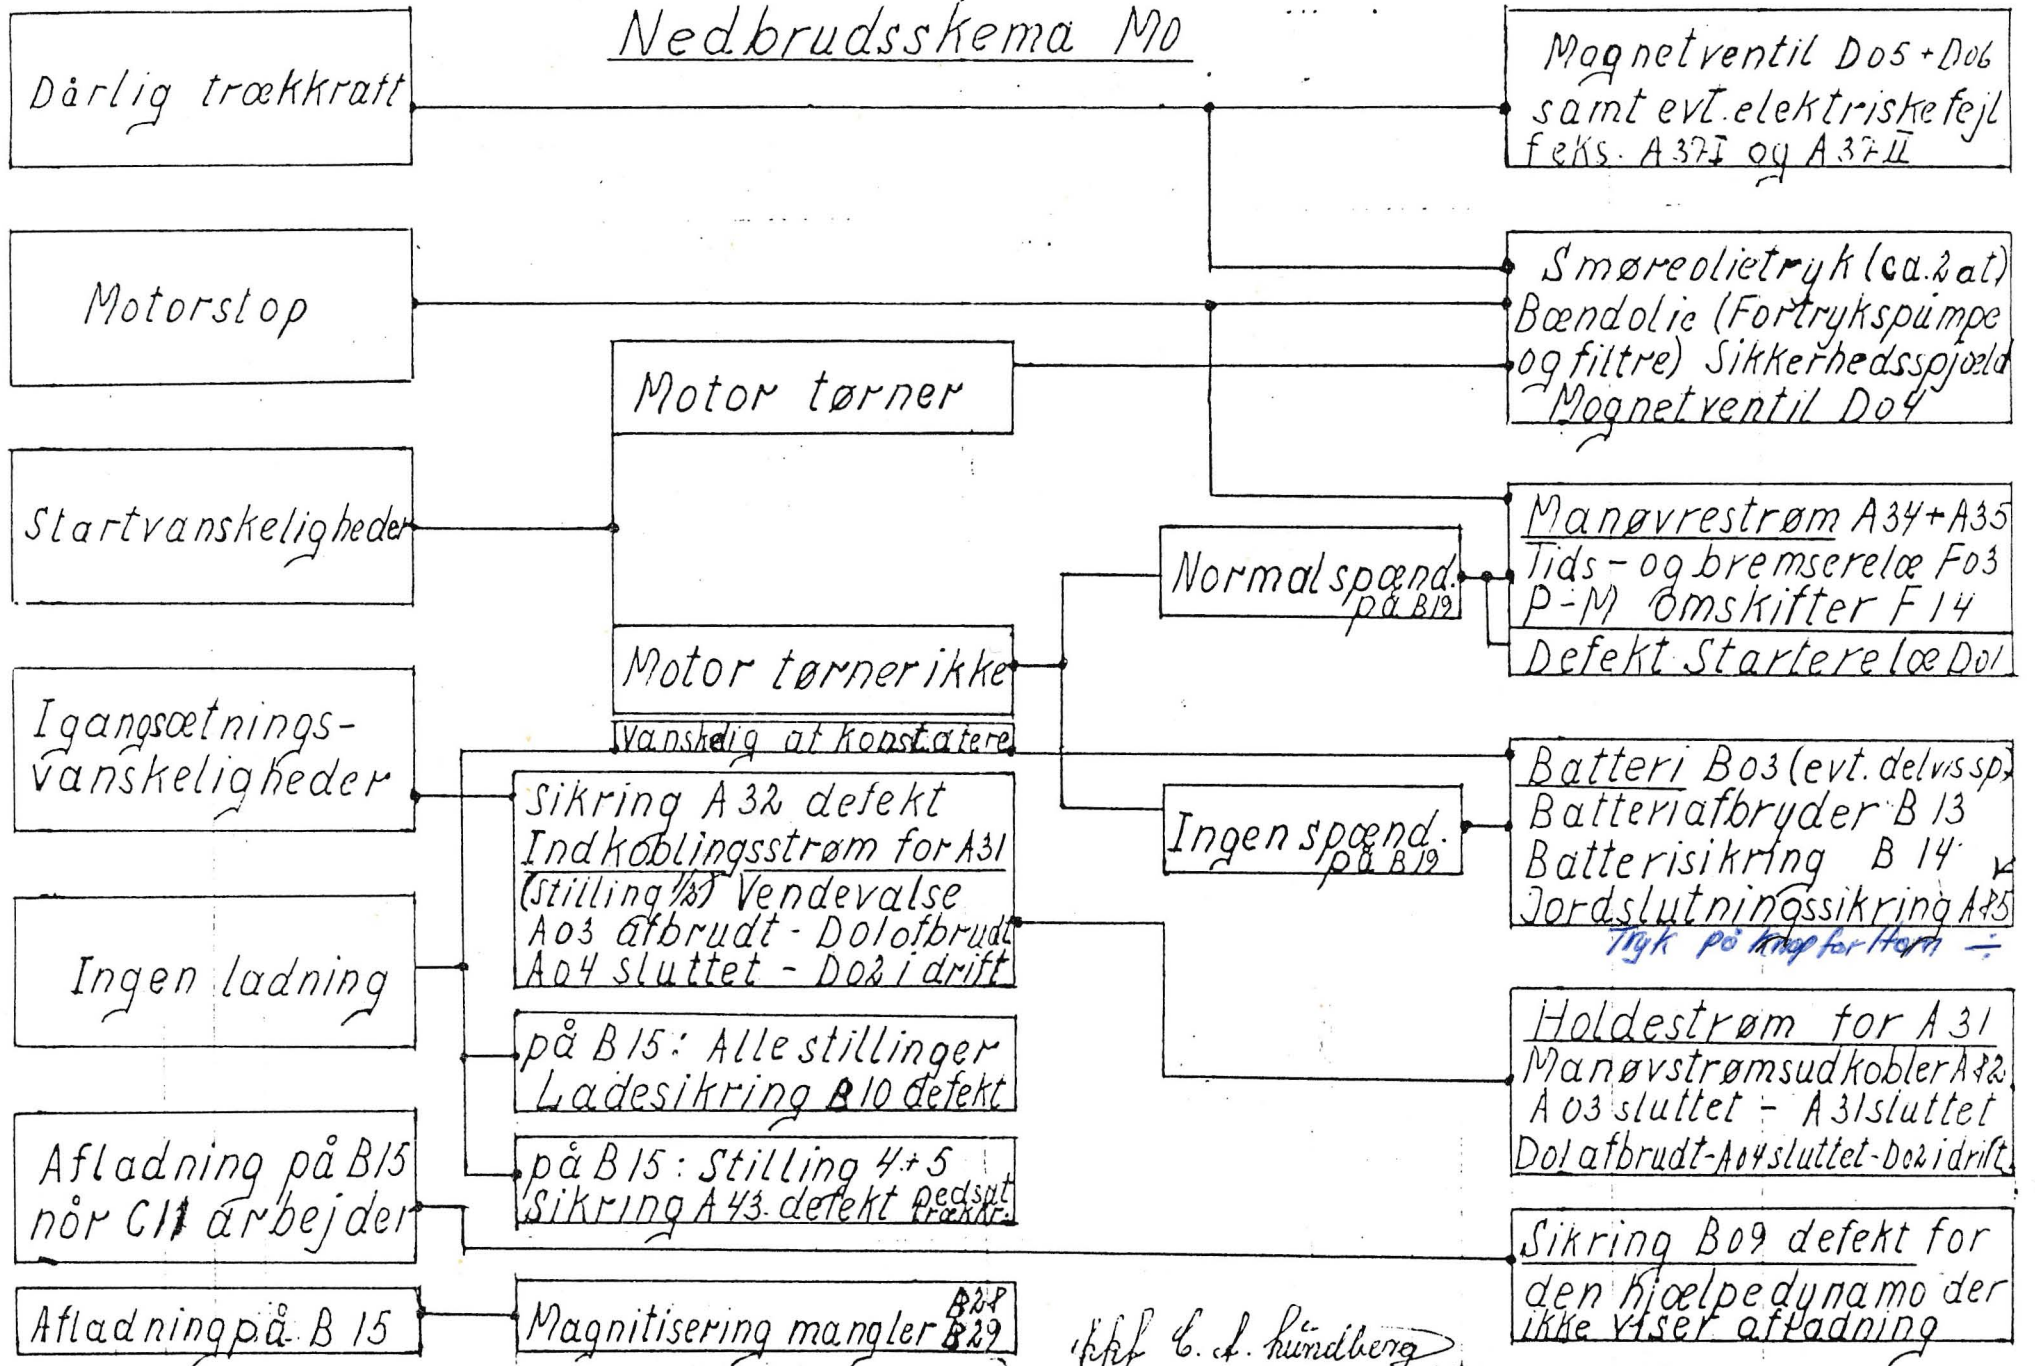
Nedbrudsskema MO

Dårlig trækkraft

Motorstop

Motor tørner

Startvanskeligheder

Motor tørner ikke

Vanskelig at konstatere

Igangsætnings-vanskeligheder

Ingen ladning

Afladning på B15 når C11 arbejder

Afladning på B 15

Sikring A 32 defekt
Indkoblingsstrøm for A31
(Stilling 1/2) Vendevalse
A03 afbrudt - Do1 afbrudt
A04 sluttet - Do2 i drift

på B 15: Alle stillinger
Ladesikring B10 defekt

på B 15: Stilling 4+5
Sikring A 43 defekt nedsat trækkr.

Magnitisering mangler B28 B29

Normal spænd. på B19

Ingen spænd. på B19

Magnetventil Do5 + Do6 samt evt. elektriske fejl f.eks. A 37 I og A 37 II

Smøreolietryk (ca. 2 at)
Brændolie (Fortrykspumpe og filtre) Sikkerhedsspjæld
Magnetventil Do4

Manøvrestrøm A34 + A35
Tids - og bremserelæ Fo3
P-M omskifter F 14

Defekt Starterelæ Do1

Batteri Bo3 (evt. delvis sp.)
Batteriafbryder B 13
Batterisikring B 14
Jordslutningssikring A85

Tryk på knap for Horn

Holdestrøm for A 31
Manøvstrømsudkobler A82
A 03 sluttet - A 31 sluttet
Do1 afbrudt - A04 sluttet - Do2 i drift

Sikring B09 defekt for den hjælpedynamo der ikke viser afladning

Kkf C. A. Lundberg